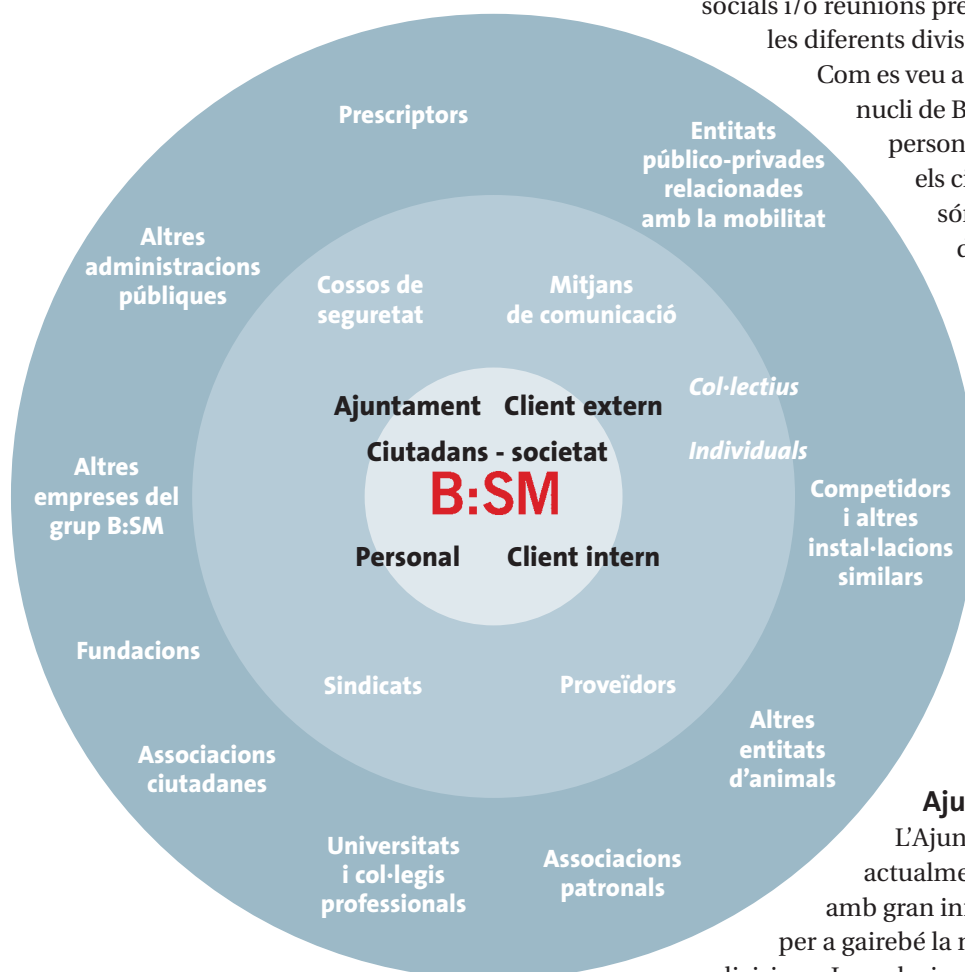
socials i/o reunions pre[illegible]
les diferents divis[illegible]
Com es veu a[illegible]
nucli de B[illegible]
person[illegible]
els c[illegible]
só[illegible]
c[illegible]

Prescriptors

Entitats público-privades relacionades amb la mobilitat

Altres administracions públiques

Cossos de seguretat

Mitjans de comunicació

Col·lectius

Individuals

Ajuntament

Client extern

Ciutadans - societat

B:SM

Personal

Client intern

Altres empreses del grup B:SM

Competidors i altres instal·lacions similars

Fundacions

Sindicats

Proveïdors

Altres entitats d'animals

Associacions ciutadanes

Universitats i col·legis professionals

Associacions patronals

Aju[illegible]
L'Ajun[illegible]
actualme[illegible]
amb gran in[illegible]
per a gairebé la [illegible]